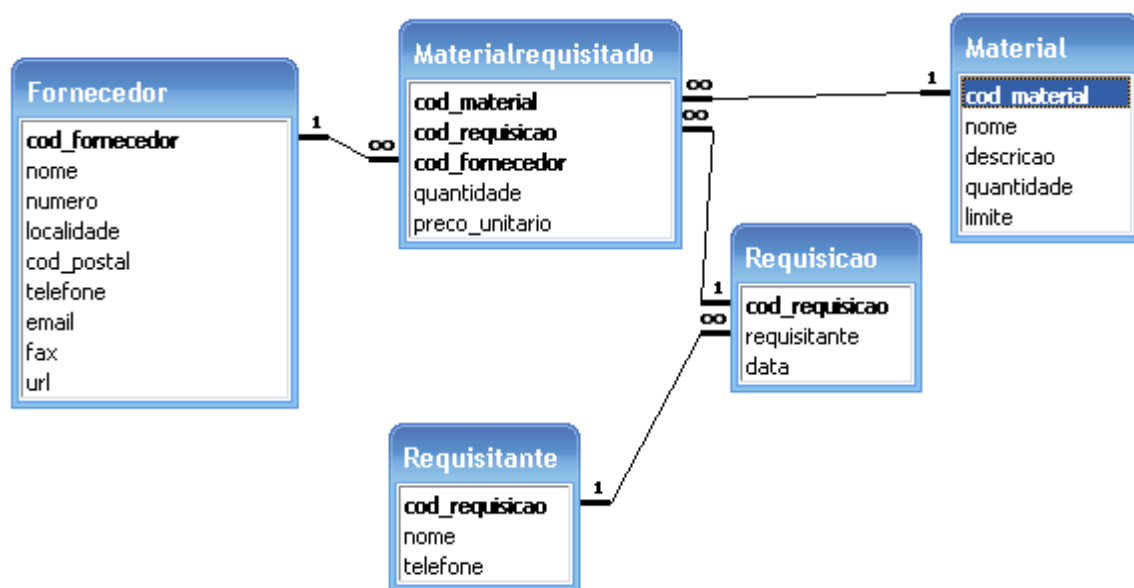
Fornecedor
cod_fornecedor
nome
numero
localidade
cod_postal
telefone
email
fax
url

1

∞

Materialrequisitado
cod_material
cod_requisicao
cod_fornecedor
quantidade
preco_unitario

∞
∞

1

Material
cod_material
nome
descricao
quantidade
limite

1
∞

Requisicao
cod_requisicao
requisitante
data

Requisitante
cod_requisicao
nome
telefone

1